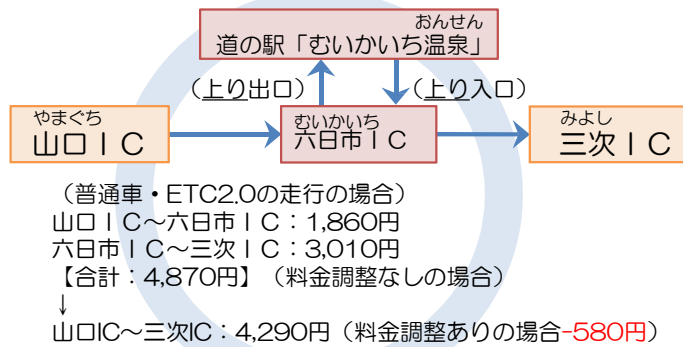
おんせん
道の駅「むいかいち温泉」

（上り出口）　（上り入口）

やまぐち
山口ＩＣ

むいかいち
六日市ＩＣ

みよし
三次ＩＣ

（普通車・ETC2.0の走行の場合）
山口ＩＣ～六日市ＩＣ：1,860円
六日市ＩＣ～三次ＩＣ：3,010円
【合計：4,870円】（料金調整なしの場合）
↓
山口IC～三次IC：4,290円（料金調整ありの場合-580円）